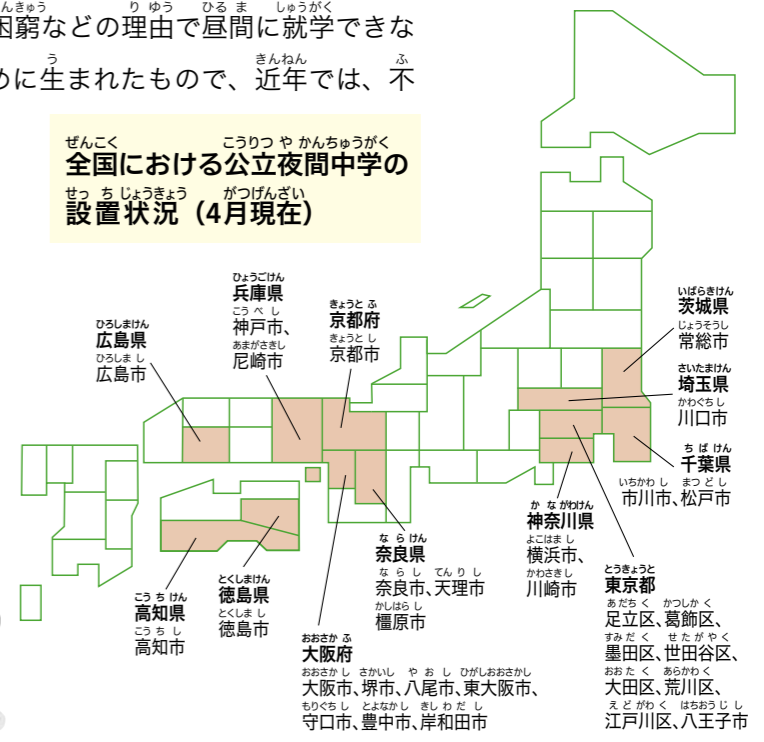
困窮などの理由で昼間に就学できな
めに生まれたもので、近年では、不

全国における公立夜間中学の設置状況（4月現在）

兵庫県
神戸市、
尼崎市

京都府
京都市

広島県
広島市

茨城県
常総市

埼玉県
川口市

千葉県
市川市、松戸市

神奈川県
横浜市、
川崎市

東京都
足立区、葛飾区、
墨田区、世田谷区、
大田区、荒川区、
江戸川区、八王子市

奈良県
奈良市、天理市
橿原市

高知県
高知市

徳島県
徳島市

大阪府
大阪市、堺市、八尾市、東大阪市、
守口市、豊中市、岸和田市